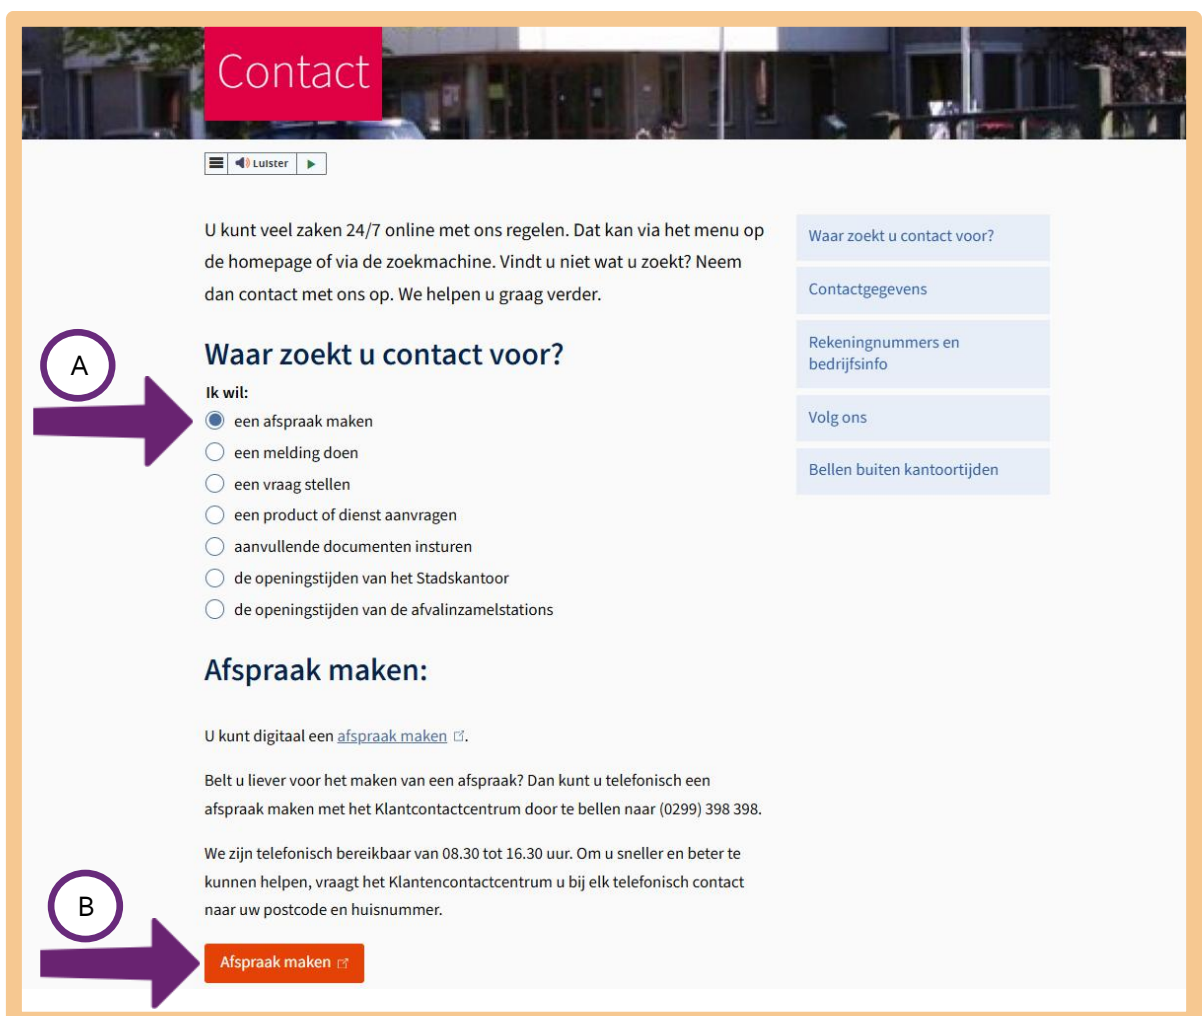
Contact

Luister

U kunt veel zaken 24/7 online met ons regelen. Dat kan via het menu op de homepage of via de zoekmachine. Vindt u niet wat u zoekt? Neem dan contact met ons op. We helpen u graag verder.

A

Waar zoekt u contact voor?

Ik wil:
een afspraak maken
een melding doen
een vraag stellen
een product of dienst aanvragen
aanvullende documenten insturen
de openingstijden van het Stadskantoor
de openingstijden van de afvalinzamelstations

Afspraak maken:

U kunt digitaal een afspraak maken.

Belt u liever voor het maken van een afspraak? Dan kunt u telefonisch een afspraak maken met het Klantcontactcentrum door te bellen naar (0299) 398 398.

We zijn telefonisch bereikbaar van 08.30 tot 16.30 uur. Om u sneller en beter te kunnen helpen, vraagt het Klantencontactcentrum u bij elk telefonisch contact naar uw postcode en huisnummer.

B

Afspraak maken

Waar zoekt u contact voor?

Contactgegevens

Rekeningnummers en bedrijfsinfo

Volg ons

Bellen buiten kantoortijden